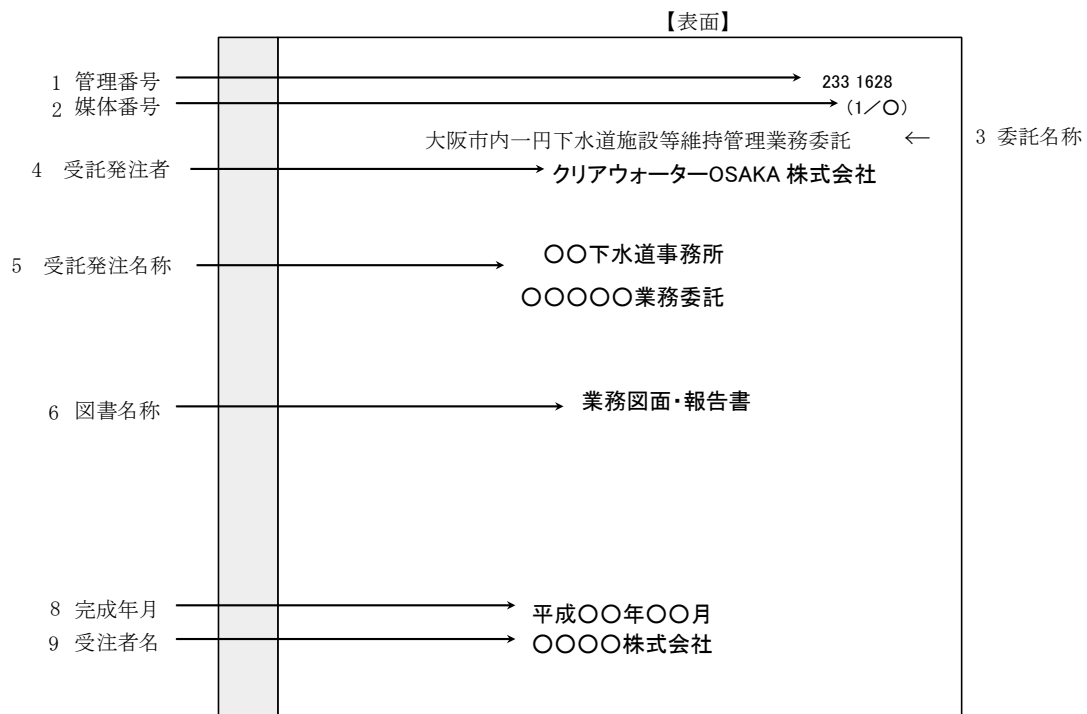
【表面】

1 管理番号
2 媒体番号
233 1628
(1／○)
大阪市内一円下水道施設等維持管理業務委託 ← 3 委託名称
4 受託発注者
クリアウォーターOSAKA 株式会社
5 受託発注名称
○○下水道事務所
○○○○○業務委託
6 図書名称
業務図面・報告書
8 完成年月
平成○○年○○月
9 受注者名
○○○○株式会社